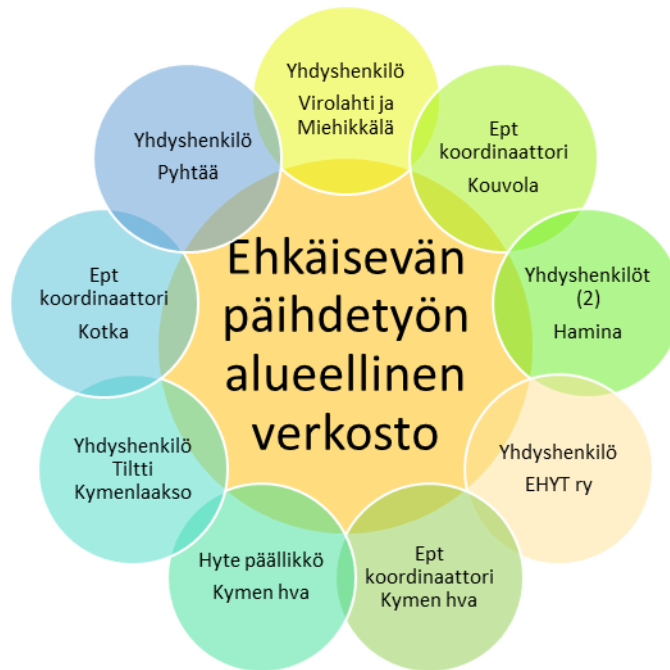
Ehkäisevän päihdetyön alueellinen verkosto

Yhdyshenkilö Virolahti ja Miehikkälä

Ept koordinaattori Kouvola

Yhdyshenkilöt (2) Hamina

Yhdyshenkilö EHYT ry

Ept koordinaattori Kymen hva

Hyte päällikkö Kymen hva

Yhdyshenkilö Tiltti Kymenlaakso

Ept koordinaattori Kotka

Yhdyshenkilö Pyhtää